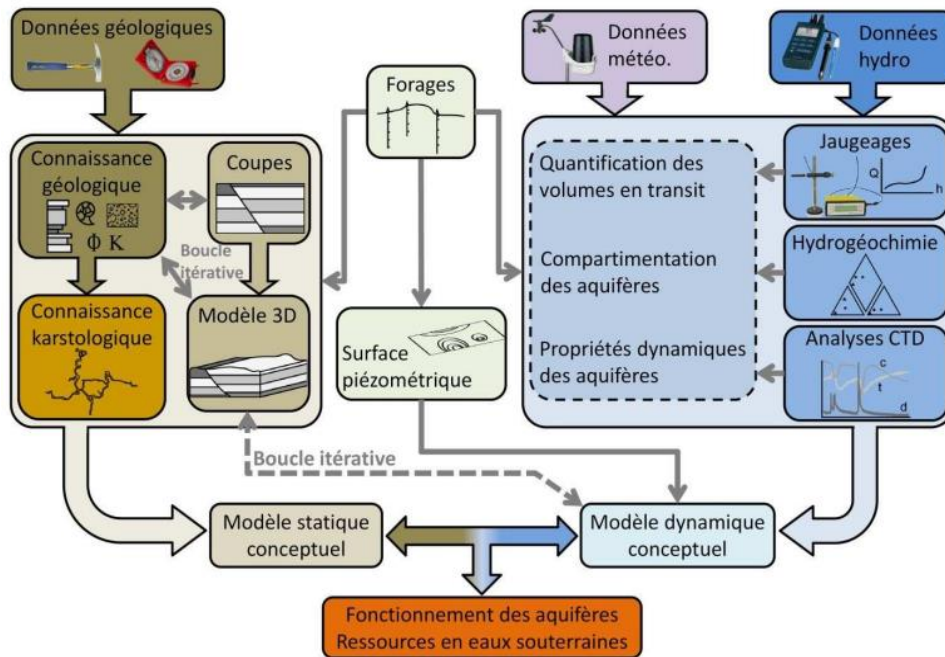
Données géologiques

Forages

Données météo.

Données hydro

Connaissance géologique

$\Phi$ K

Coupes

Boucle itérative

Connaissance karstologique

Modèle 3D

Surface piézométrique

Quantification des volumes en transit

Compartimentation des aquifères

Propriétés dynamiques des aquifères

Jaugeages

Q

h

Hydrogéochimie

Analyses CTD

c

t

d

Boucle itérative

Modèle statique conceptuel

Modèle dynamique conceptuel

Fonctionnement des aquifères
Ressources en eaux souterraines